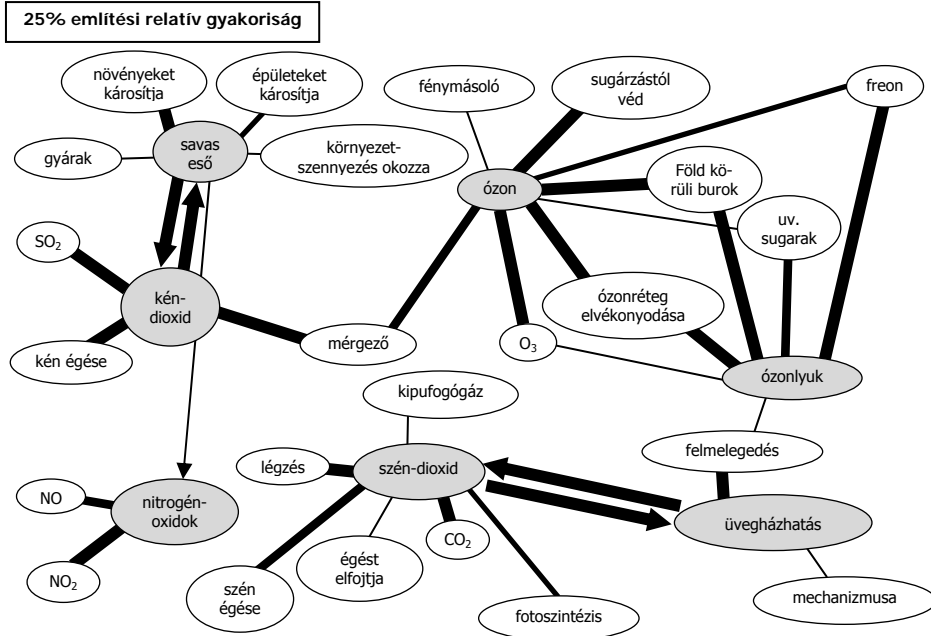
25% említési relatív gyakoriság

növényeket károsítja

épületeket károsítja

gyárak

savas eső

környezetszennyezés okozza

fénymásoló

sugárzástól véd

freon

ózon

Föld körüli burok

uv. sugarak

$SO_2$

kéndioxid

ózonréteg elvékonyodása

mérgező

$O_3$

kén égése

ózonlyuk

kipufogógáz

felmelegedés

légzés

szén-dioxid

NO

nitrogénoxidok

üvegházhatás

égést elfojtja

$CO_2$

$NO_2$

szén égése

fotoszintézis

mechanizmusa